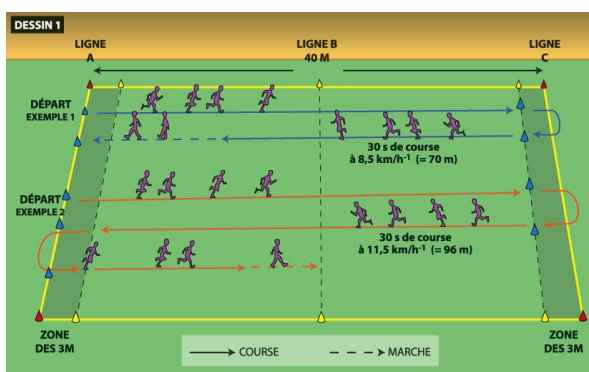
DESSIN 1

LIGNE A

LIGNE B
40 M

LIGNE C

DÉPART
EXEMPLE 1

30 s de course
à 8,5 km/h$^{-1}$ (= 70 m)

DÉPART
EXEMPLE 2

30 s de course
à 11,5 km/h$^{-1}$ (= 96 m)

ZONE
DES 3M

ZONE
DES 3M

COURSE

MARCHE